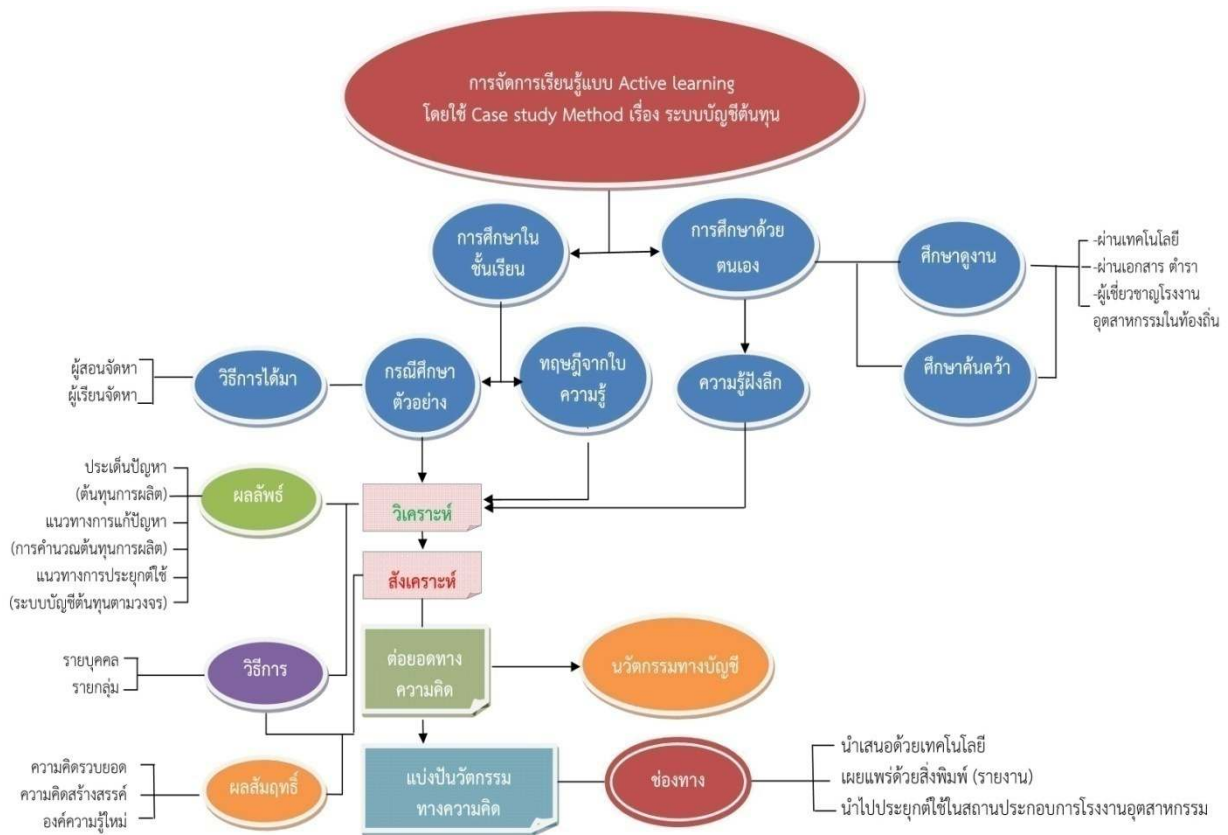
การจัดการเรียนรู้แบบ Active learning
โดยใช้ Case study Method เรื่อง ระบบบัญชีต้นทุน

การศึกษาในชั้นเรียน

การศึกษาด้วยตนเอง

ศึกษาดูงาน

-ผ่านเทคโนโลยี
-ผ่านเอกสาร ตำรา
-ผู้เชี่ยวชาญโรงงานอุตสาหกรรมในท้องถิ่น

ศึกษาค้นคว้า

ผู้สอนจัดหา
ผู้เรียนจัดหา

วิธีการได้มา

กรณีศึกษาตัวอย่าง

ทฤษฎีจากใบความรู้

ความรู้ฝังลึก

ประเด็นปัญหา
(ต้นทุนการผลิต)
แนวทางการแก้ปัญหา
(การคำนวณต้นทุนการผลิต)
แนวทางการประยุกต์ใช้
(ระบบบัญชีต้นทุนตามวงจร)

ผลลัพธ์

วิเคราะห์

สังเคราะห์

ต่อยอดทางความคิด

นวัตกรรมทางบัญชี

รายบุคคล
รายกลุ่ม

วิธีการ

ความคิดรวบยอด
ความคิดสร้างสรรค์
องค์ความรู้ใหม่

ผลสัมฤทธิ์

แบ่งปันวัตกรรมทางความคิด

ช่องทาง

นำเสนอด้วยเทคโนโลยี
เผยแพร่ด้วยสิ่งพิมพ์ (รายงาน)
นำไปประยุกต์ใช้ในสถานประกอบการโรงงานอุตสาหกรรม